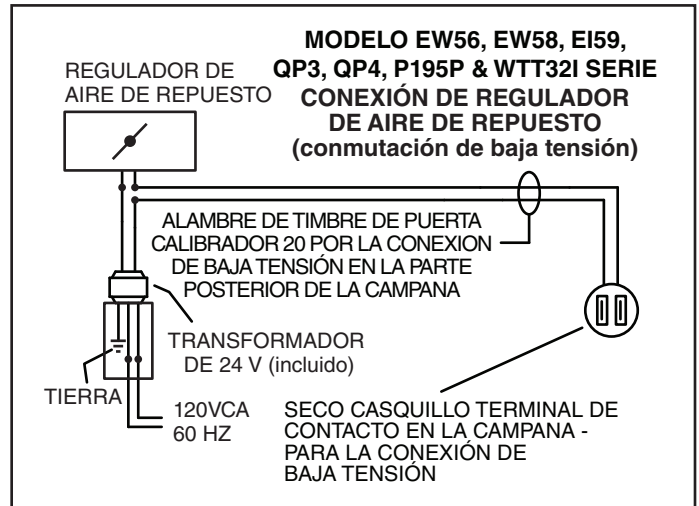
MODELO EW56, EW58, EI59, QP3, QP4, P195P & WTT32I SERIE
CONEXIÓN DE REGULADOR DE AIRE DE REPUESTO
(conmutación de baja tensión)

REGULADOR DE AIRE DE REPUESTO

ALAMBRE DE TIMBRE DE PUERTA CALIBRADOR 20 POR LA CONEXION DE BAJA TENSIÓN EN LA PARTE POSTERIOR DE LA CAMPANA

TRANSFORMADOR DE 24 V (incluido)

TIERRA

120VCA 60 HZ

SECO CASQUILLO TERMINAL DE CONTACTO EN LA CAMPANA - PARA LA CONEXIÓN DE BAJA TENSIÓN